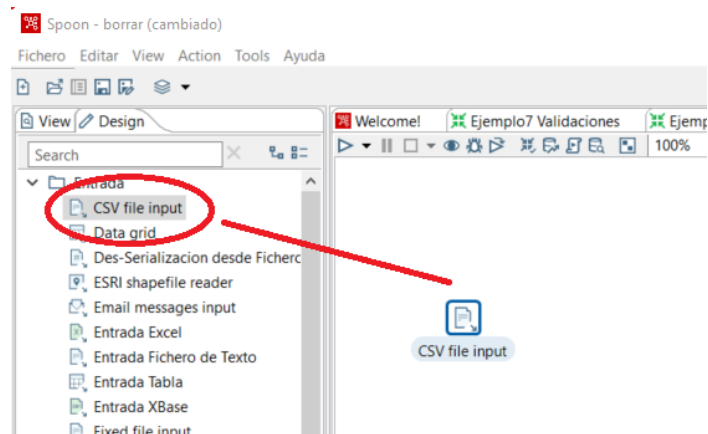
Spoon - borrar (cambiado)

Fichero Editar View Action Tools Ayuda

View Design

Search

Entrada

CSV file input

Data grid

Des-Serializacion desde Ficherc

ESRI shapefile reader

Email messages input

Entrada Excel

Entrada Fichero de Texto

Entrada Tabla

Entrada XBase

Fixed file input

Welcome! Ejemplo7 Validaciones Ejemp

100%

CSV file input